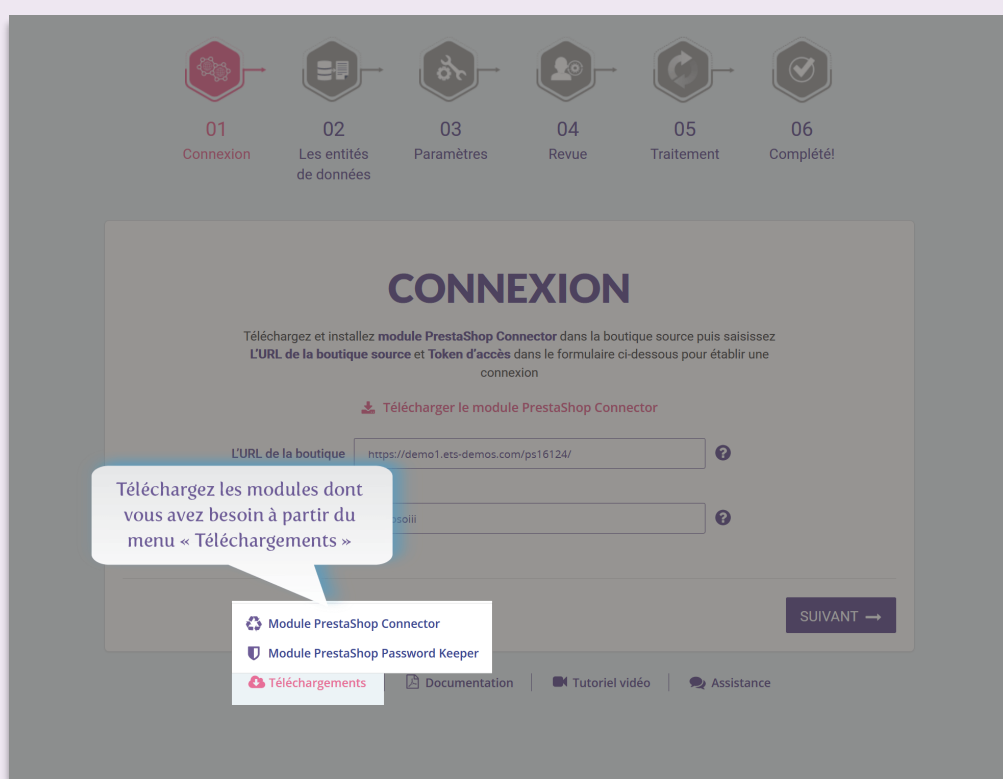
01
Connexion

02
Les entités de données

03
Paramètres

04
Revue

05
Traitement

06
Complété!

CONNEXION

Téléchargez et installez **module PrestaShop Connector** dans la boutique source puis saisissez **L'URL de la boutique source** et **Token d'accès** dans le formulaire ci-dessous pour établir une connexion

Télécharger le module PrestaShop Connector

L'URL de la boutique | https://demo1.ets-demos.com/ps16124/

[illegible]soiii

Téléchargez les modules dont vous avez besoin à partir du menu « Téléchargements »

Module PrestaShop Connector

Module PrestaShop Password Keeper

Téléchargements | Documentation | Tutoriel vidéo | Assistance

SUIVANT